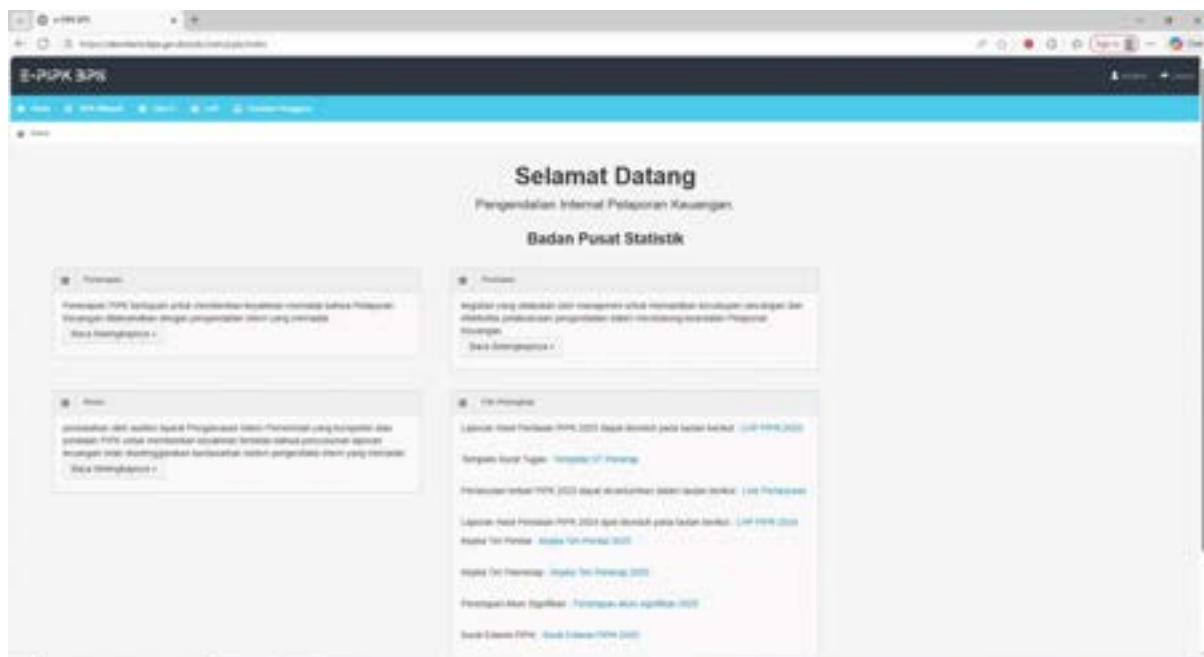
E-PIPK BPS

Selamat Datang

Pengendalian Internal Pelaporan Keuangan

Badan Pusat Statistik

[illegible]

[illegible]

Baca Selengkapnya »

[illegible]

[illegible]

Baca Selengkapnya »

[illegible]

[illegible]

Baca Selengkapnya »

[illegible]

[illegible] LHP PIPK 2023

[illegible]

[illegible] Link Pemberitahuan

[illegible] LHP PIPK 2024

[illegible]

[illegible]

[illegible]

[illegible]